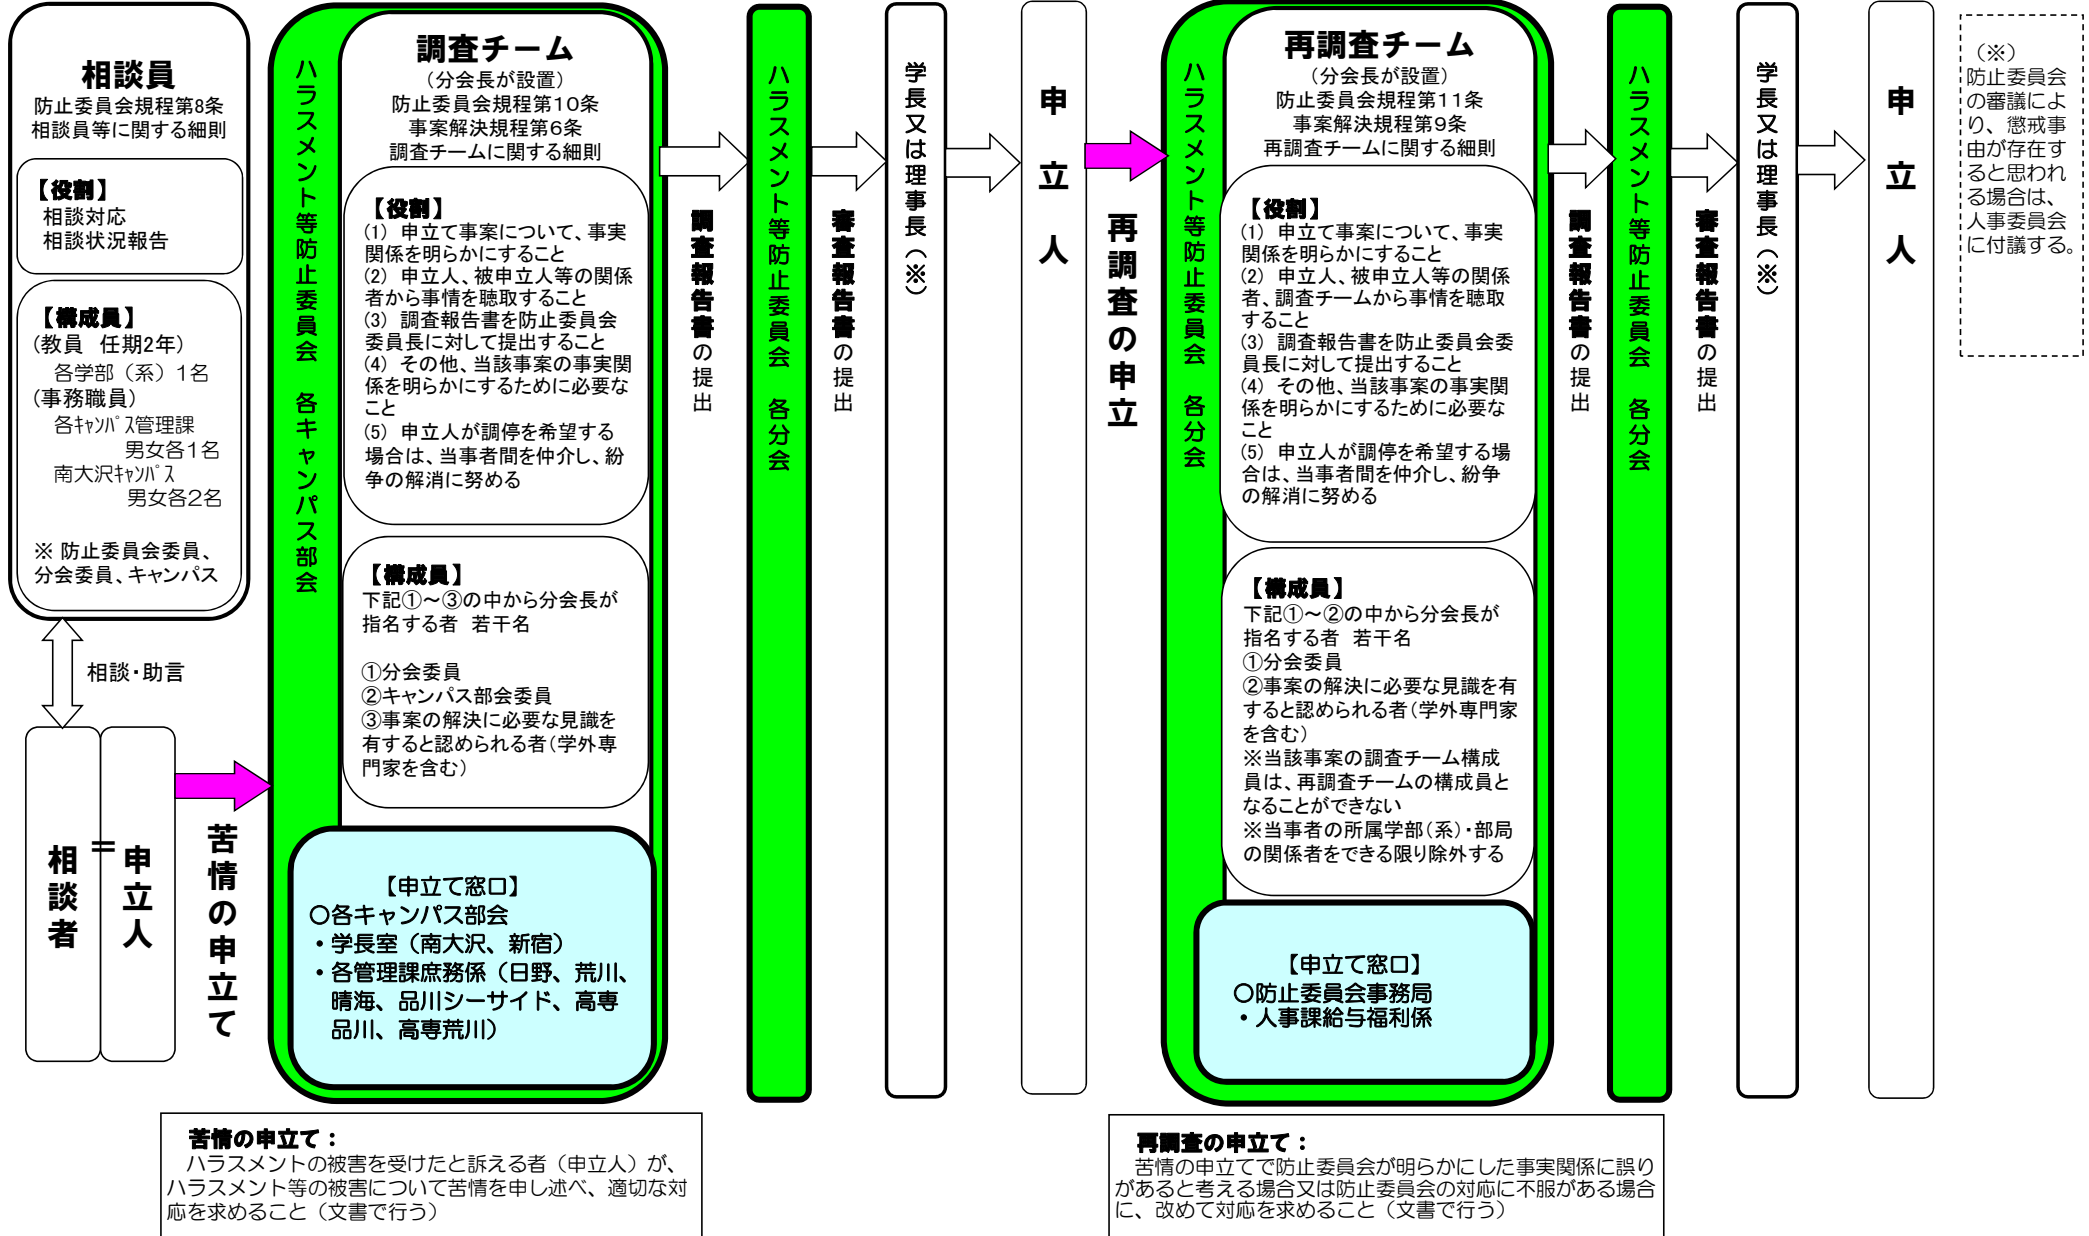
相談員
防止委員会規程第8条
相談員等に関する細則

【役割】
相談対応
相談状況報告

【構成員】
（教員　任期2年）
各学部（系）1名
（事務職員）
各ｷｬﾝﾊﾟｽ管理課
男女各1名
南大沢ｷｬﾝﾊﾟｽ
男女各2名

※ 防止委員会委員、分会委員、キャンパス

相談・助言

相談者 ＝ 申立人

苦情の申立て

ハラスメント等防止委員会　各キャンパス部会

調査チーム
（分会長が設置）
防止委員会規程第10条
事案解決規程第6条
調査チームに関する細則

【役割】
(1) 申立て事案について、事実関係を明らかにすること
(2) 申立人、被申立人等の関係者から事情を聴取すること
(3) 調査報告書を防止委員会委員長に対して提出すること
(4) その他、当該事案の事実関係を明らかにするために必要なこと
(5) 申立人が調停を希望する場合は、当事者間を仲介し、紛争の解消に努める

【構成員】
下記①～③の中から分会長が指名する者　若干名

①分会委員
②キャンパス部会委員
③事案の解決に必要な見識を有すると認められる者（学外専門家を含む）

【申立て窓口】
○各キャンパス部会
・学長室（南大沢、新宿）
・各管理課庶務係（日野、荒川、晴海、品川シーサイド、高専品川、高専荒川）

調査報告書の提出

ハラスメント等防止委員会　各分会

審査報告書の提出

学長又は理事長（※）

申立人

再調査の申立

ハラスメント等防止委員会　各分会

再調査チーム
（分会長が設置）
防止委員会規程第11条
事案解決規程第9条
再調査チームに関する細則

【役割】
(1) 申立て事案について、事実関係を明らかにすること
(2) 申立人、被申立人等の関係者、調査チームから事情を聴取すること
(3) 調査報告書を防止委員会委員長に対して提出すること
(4) その他、当該事案の事実関係を明らかにするために必要なこと
(5) 申立人が調停を希望する場合は、当事者間を仲介し、紛争の解消に努める

【構成員】
下記①～②の中から分会長が指名する者　若干名
①分会委員
②事案の解決に必要な見識を有すると認められる者（学外専門家を含む）
※当該事案の調査チーム構成員は、再調査チームの構成員となることができない
※当事者の所属学部（系）・部局の関係者をできる限り除外する

【申立て窓口】
○防止委員会事務局
・人事課給与福利係

調査報告書の提出

ハラスメント等防止委員会　各分会

審査報告書の提出

学長又は理事長（※）

申立人

（※）
防止委員会の審議により、懲戒事由が存在すると思われる場合は、人事委員会に付議する。

苦情の申立て：
ハラスメントの被害を受けたと訴える者（申立人）が、ハラスメント等の被害について苦情を申し述べ、適切な対応を求めること（文書で行う）

再調査の申立て：
苦情の申立てで防止委員会が明らかにした事実関係に誤りがあると考える場合又は防止委員会の対応に不服がある場合に、改めて対応を求めること（文書で行う）